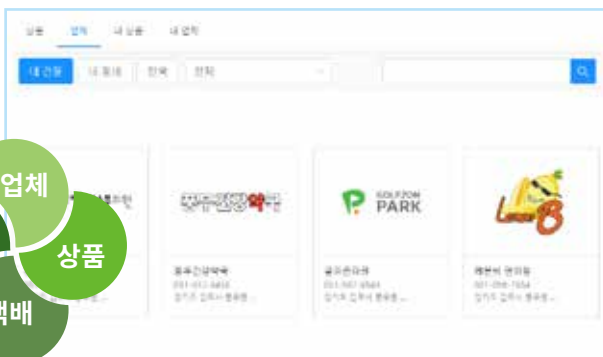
상품 업체 내 상품 내 업체

내 건물 내 동네 전국 전체

업체

상품

택배

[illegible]

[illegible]

GOLFZON PARK

Lucky 8

동주건강약국
031-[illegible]
경기도 김포시 풍무동 ...

골프존파크
031-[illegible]
경기도 김포시 풍무동 ...

레몬비 편의점
031-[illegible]
경기도 김포시 풍무동 ...